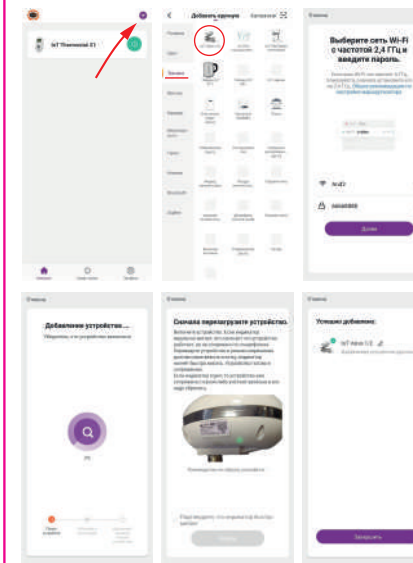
IoT Thermostat E1

Добавить вручную
Автопоиск

Выберите сеть Wi-Fi с частотой 2,4 ГГц и введите пароль.

Отмена

Далее

Отмена

Добавление устройства...

Отмена

Сначала перезагрузите устройство.

Отмена

Успешно добавлено

IoT Valve E2

Завершить